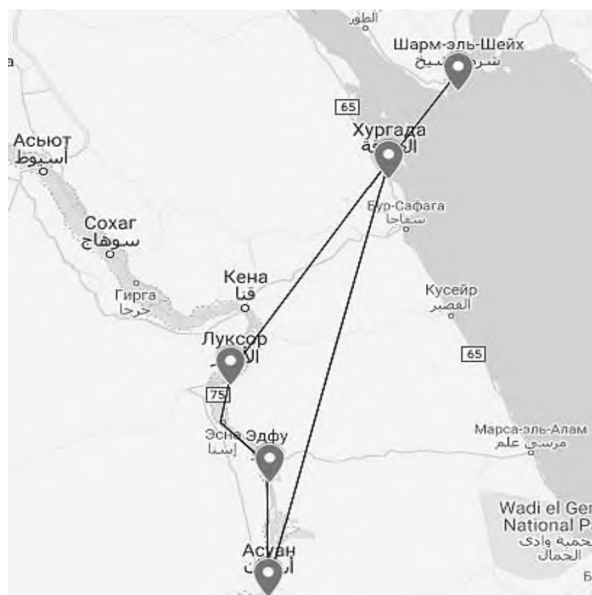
الطور
Шарм-эль-Шейх
شرم الشيخ
65
Хургада
الغردقة
Асьют
أسيوط
Бур-Сафага
سفاجا
Сохаг
سوهاج
Кена
قنا
Гирга
جرجا
Кусейр
القصير
Луксор
الأقصر
65
75
Эсна
إسنا
Эдфу
Марса-эль-Алам
مرسى علم
Wadi el Ge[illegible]
National P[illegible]
محمية وادي
الجمال
Асуан
أسوان